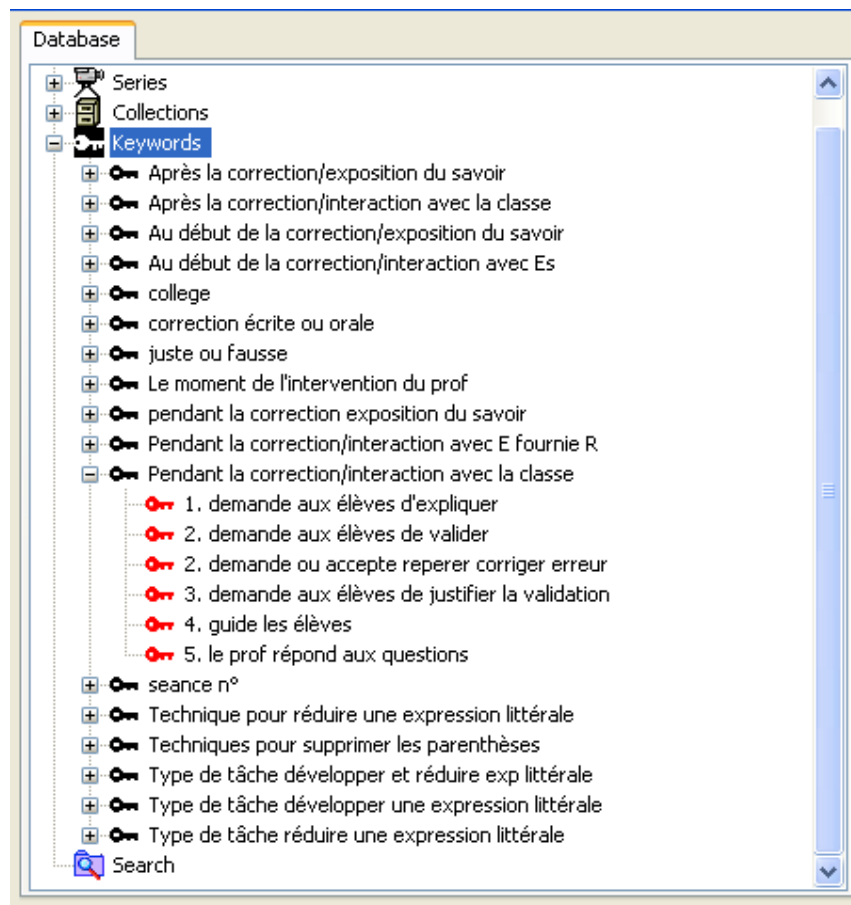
Database

Series
Collections
Keywords
Après la correction/exposition du savoir
Après la correction/interaction avec la classe
Au début de la correction/exposition du savoir
Au début de la correction/interaction avec Es
college
correction écrite ou orale
juste ou fausse
Le moment de l'intervention du prof
pendant la correction exposition du savoir
Pendant la correction/interaction avec E fournie R
Pendant la correction/interaction avec la classe
1. demande aux élèves d'expliquer
2. demande aux élèves de valider
2. demande ou accepte reperer corriger erreur
3. demande aux élèves de justifier la validation
4. guide les élèves
5. le prof répond aux questions
seance n°
Technique pour réduire une expression littérale
Techniques pour supprimer les parenthèses
Type de tâche développer et réduire exp littérale
Type de tâche développer une expression littérale
Type de tâche réduire une expression littérale
Search